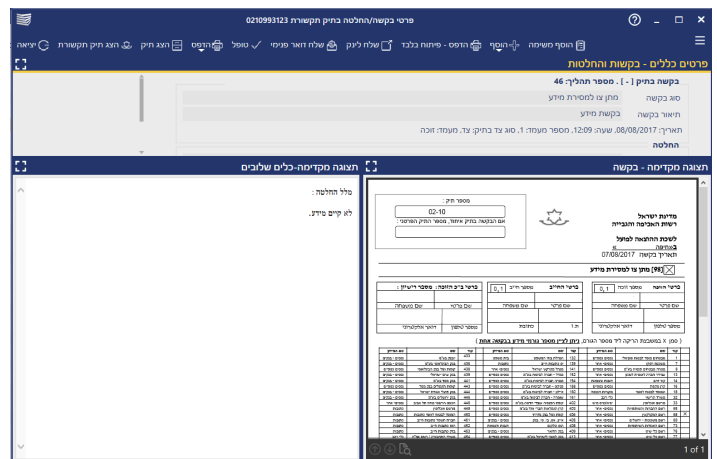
פרטי בקשה/החלטה בתיק תקשורת 0210993123

הוסף משימה | הוסף | הדפס - פיתוח בלבד | הדפס | שלח לינק | שלח דואר פנימי | טופל | הצג תיק | הצג תיק תקשורת | יציאה

פרטים כללים - בקשות והחלטות

בקשה בתיק [ - ], מספר תהליך: 46

סוג בקשה: מתן צו למסירת מידע

תיאור בקשה: בקשת מידע

תאריך: 08/08/2017, שעה: 12:09, מספר מעמד: 1, סוג צד בתיק: צד, מעמד: זוכה

החלטה

תצוגה מקדימה - בקשה

תצוגה מקדימה-כלים שלובים

מלל החלטה :

לא קיים מידע.

מדינת ישראל
רשות האכיפה והגביה

לשכת ההוצאה לפועל
באודיסה
תאריך בקשה 07/08/2017

מספר תיק:
02-10

[98] מתן צו למסירת מידע

1 of 1